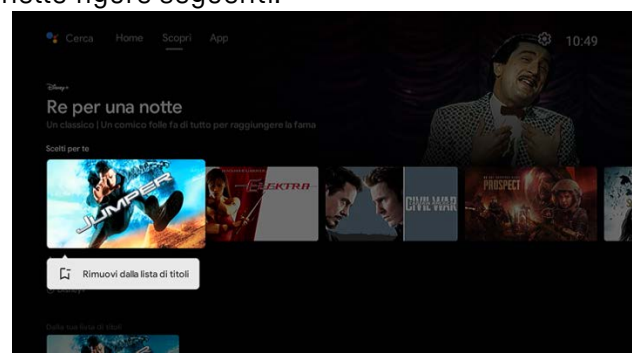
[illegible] rigore seguenti.

Cerca Home Scopri App

10:49

Disney+

Re per una notte

Un classico | Un comico folle fa di tutto per raggiungere la fama

Scelti per te

JUMPER

ELEKTRA

CIVIL WAR

PROSPECT

Rimuovi dalla lista di titoli

Disney+

Dalla tua lista di titoli